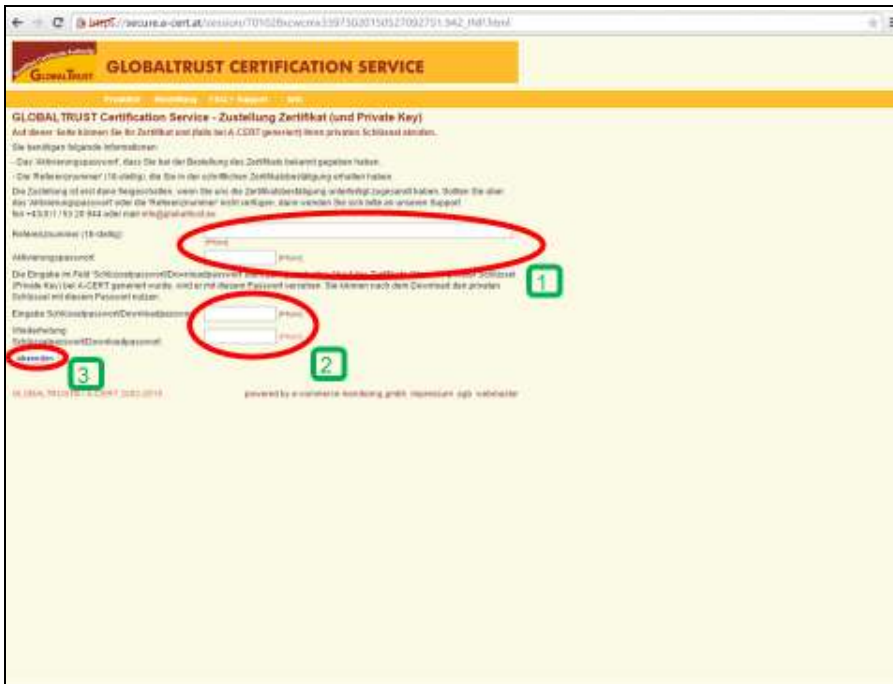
https://secure.a-cert.at/session/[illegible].html

GLOBALTRUST

GLOBALTRUST CERTIFICATION SERVICE

Produkte Bestellung FAQ + Support Info

GLOBALTRUST Certification Service - Zustellung Zertifikat (und Private Key)

Auf dieser Seite können Sie Ihr Zertifikat und (falls bei A-CERT generiert) Ihren privaten Schlüssel abrufen.

Sie benötigen folgende Informationen:

- Das 'Aktivierungspasswort', dass Sie bei der Bestellung des Zertifikats bekannt gegeben haben.

- Die 'Referenznummer' (16-stellig), die Sie in der schriftlichen Zertifikatsbestätigung erhalten haben.

Die Zustellung ist erst dann freigeschalten, wenn Sie uns die Zertifikatsbestätigung unterfertigt zugesandt haben. Sollten Sie über das 'Aktivierungspasswort' oder die 'Referenznummer' nicht verfügen, dann wenden Sie sich bitte an unseren Support: fax +43/1/ 53 20 944 oder mail info@globaltrust.eu

Referenznummer (16-stellig): (Pflicht)

Aktivierungspasswort: (Pflicht)

Die Eingabe im Feld 'Schlüsselpasswort/Downloadpasswort' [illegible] Zertifikat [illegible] Schlüssel (Private Key) bei A-CERT generiert wurde, wird er mit diesem Passwort versehen. Sie können nach dem Download den privaten Schlüssel mit diesem Passwort nutzen.

1

Eingabe Schlüsselpasswort/Downloadpasswort: (Pflicht)

Wiederholung Schlüsselpasswort/Downloadpasswort: (Pflicht)

2

absenden

3

GLOBALTRUST / A-CERT 2002-2015

powered by e-commerce monitoring gmbh impressum agb webmaster